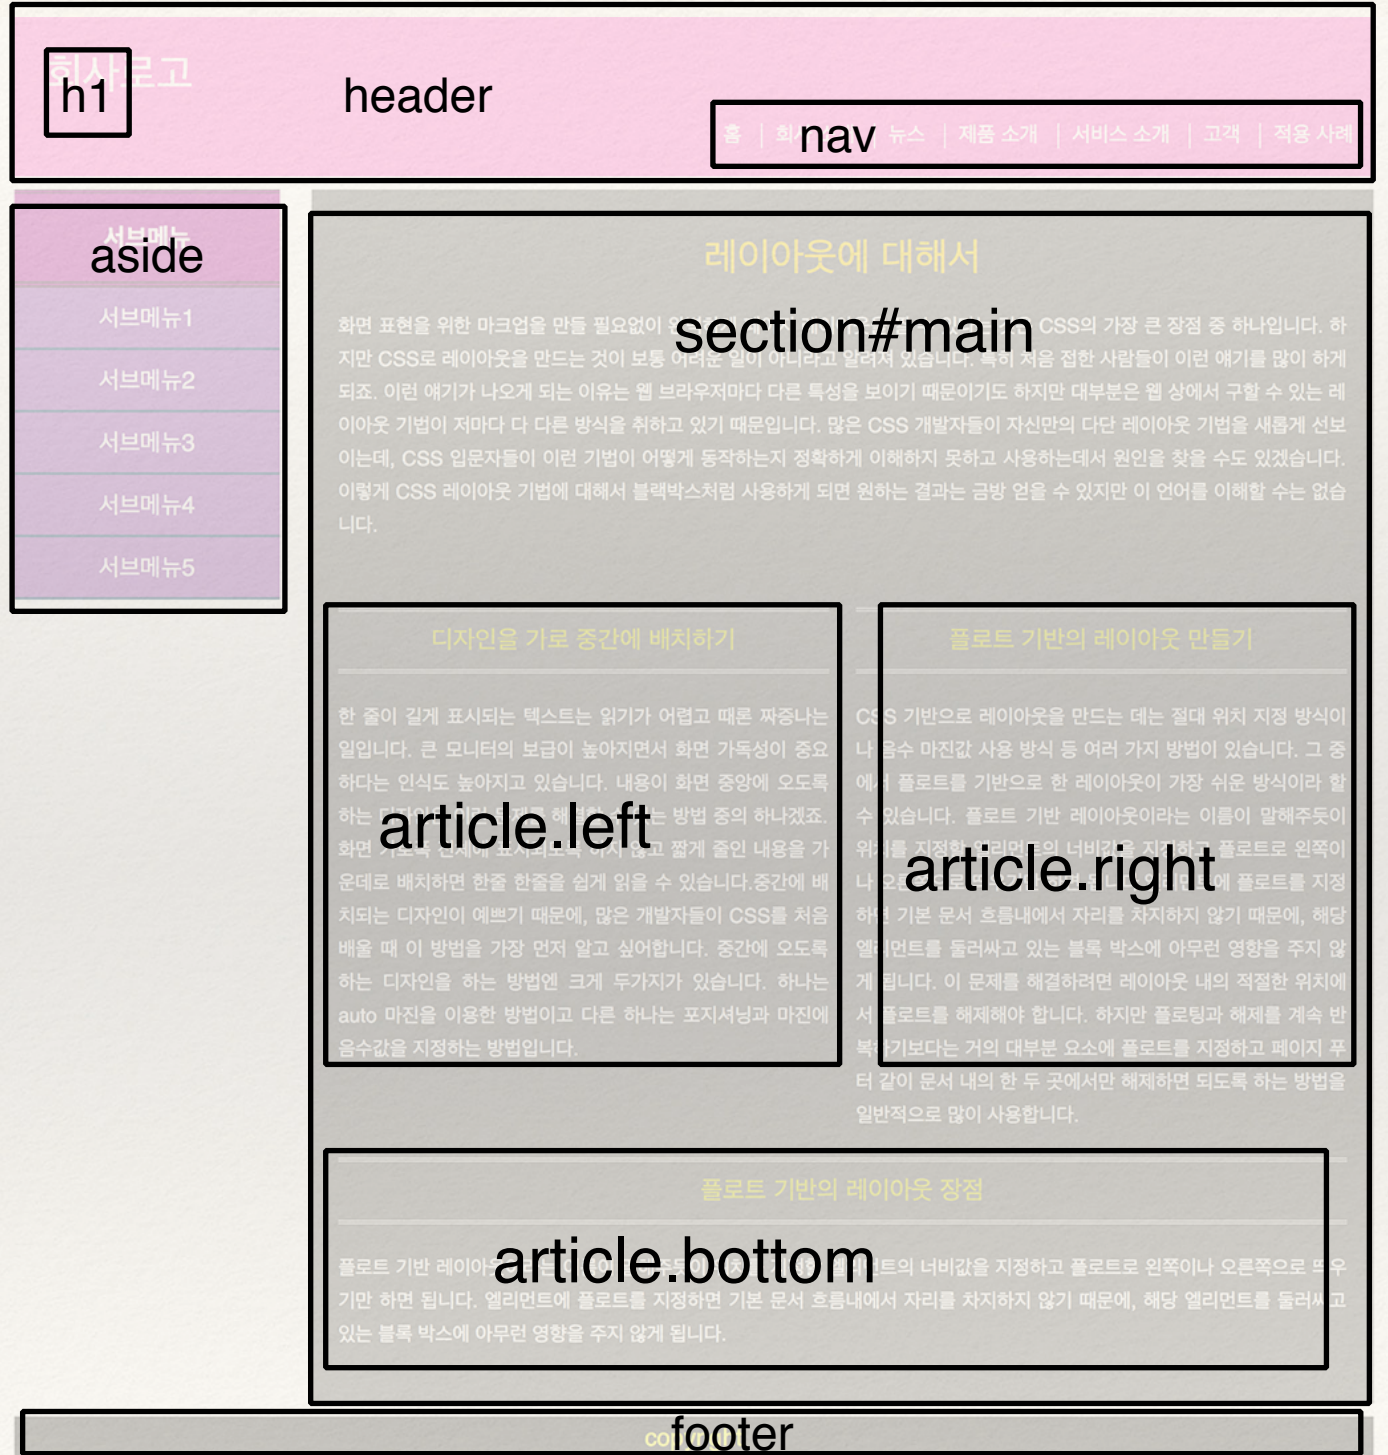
h1 회사로고

header

홈 | 회 nav 뉴스 | 제품 소개 | 서비스 소개 | 고객 | 적용 사례

aside

서브메뉴1

서브메뉴2

서브메뉴3

서브메뉴4

서브메뉴5

레이아웃에 대해서

section#main

화면 표현을 위한 마크업을 만들 필요없이 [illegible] CSS의 가장 큰 장점 중 하나입니다. 하지만 CSS로 레이아웃을 만드는 것이 보통 어려운 일이 아니라고 알려져 있습니다. 특히 처음 접한 사람들이 이런 얘기를 많이 하게 되죠. 이런 얘기가 나오게 되는 이유는 웹 브라우저마다 다른 특성을 보이기 때문이기도 하지만 대부분은 웹 상에서 구할 수 있는 레이아웃 기법이 저마다 다 다른 방식을 취하고 있기 때문입니다. 많은 CSS 개발자들이 자신만의 다단 레이아웃 기법을 새롭게 선보이는데, CSS 입문자들이 이런 기법이 어떻게 동작하는지 정확하게 이해하지 못하고 사용하는데서 원인을 찾을 수도 있겠습니다. 이렇게 CSS 레이아웃 기법에 대해서 블랙박스처럼 사용하게 되면 원하는 결과는 금방 얻을 수 있지만 이 언어를 이해할 수는 없습니다.

디자인을 가로 중간에 배치하기

article.left

한 줄이 길게 표시되는 텍스트는 읽기가 어렵고 때론 짜증나는 일입니다. 큰 모니터의 보급이 높아지면서 화면 가독성이 중요하다는 인식도 높아지고 있습니다. 내용이 화면 중앙에 오도록 하는 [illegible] 방법 중의 하나겠죠. 화면 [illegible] 짧게 줄인 내용을 가운데로 배치하면 한줄 한줄을 쉽게 읽을 수 있습니다.중간에 배치되는 디자인이 예쁘기 때문에, 많은 개발자들이 CSS를 처음 배울 때 이 방법을 가장 먼저 알고 싶어합니다. 중간에 오도록 하는 디자인을 하는 방법엔 크게 두가지가 있습니다. 하나는 auto 마진을 이용한 방법이고 다른 하나는 포지셔닝과 마진에 음수값을 지정하는 방법입니다.

플로트 기반의 레이아웃 만들기

article.right

CSS 기반으로 레이아웃을 만드는 데는 절대 위치 지정 방식이나 음수 마진값 사용 방식 등 여러 가지 방법이 있습니다. 그 중에서 플로트를 기반으로 한 레이아웃이 가장 쉬운 방식이라 할 수 있습니다. 플로트 기반 레이아웃이라는 이름이 말해주듯이 위치를 지정한 엘리먼트의 너비값을 지정하고 플로트로 왼쪽이나 오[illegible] 플로트를 지정하면 기본 문서 흐름내에서 자리를 차지하지 않기 때문에, 해당 엘리먼트를 둘러싸고 있는 블록 박스에 아무런 영향을 주지 않게 됩니다. 이 문제를 해결하려면 레이아웃 내의 적절한 위치에서 플로트를 해제해야 합니다. 하지만 플로팅과 해제를 계속 반복하기보다는 거의 대부분 요소에 플로트를 지정하고 페이지 푸터 같이 문서 내의 한 두 곳에서만 해제하면 되도록 하는 방법을 일반적으로 많이 사용합니다.

플로트 기반의 레이아웃 장점

article.bottom

플로트 기반 레이아웃 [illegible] 엘리먼트의 너비값을 지정하고 플로트로 왼쪽이나 오른쪽으로 띄우기만 하면 됩니다. 엘리먼트에 플로트를 지정하면 기본 문서 흐름내에서 자리를 차지하지 않기 때문에, 해당 엘리먼트를 둘러싸고 있는 블록 박스에 아무런 영향을 주지 않게 됩니다.

footer